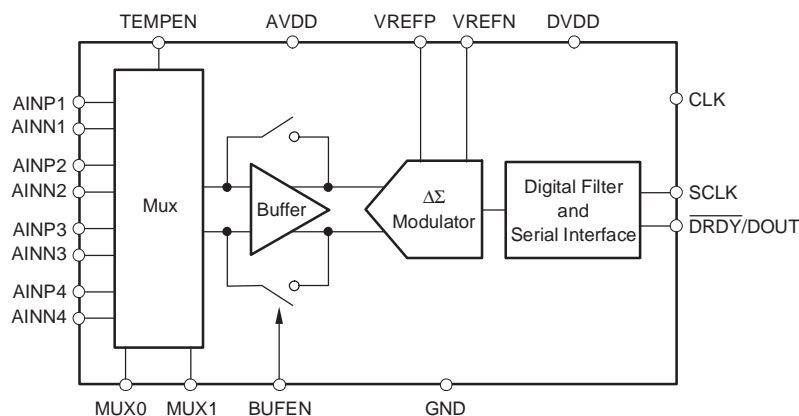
TEMPEN
AVDD
VREFP
VREFN
DVDD

AINP1
AINN1
AINP2
AINN2
AINP3
AINN3
AINP4
AINN4

Mux

Buffer

$\Delta\Sigma$
Modulator

Digital Filter
and
Serial Interface

CLK
SCLK
$\overline{\text{DRDY}}$/DOUT

MUX0
MUX1
BUFEN
GND